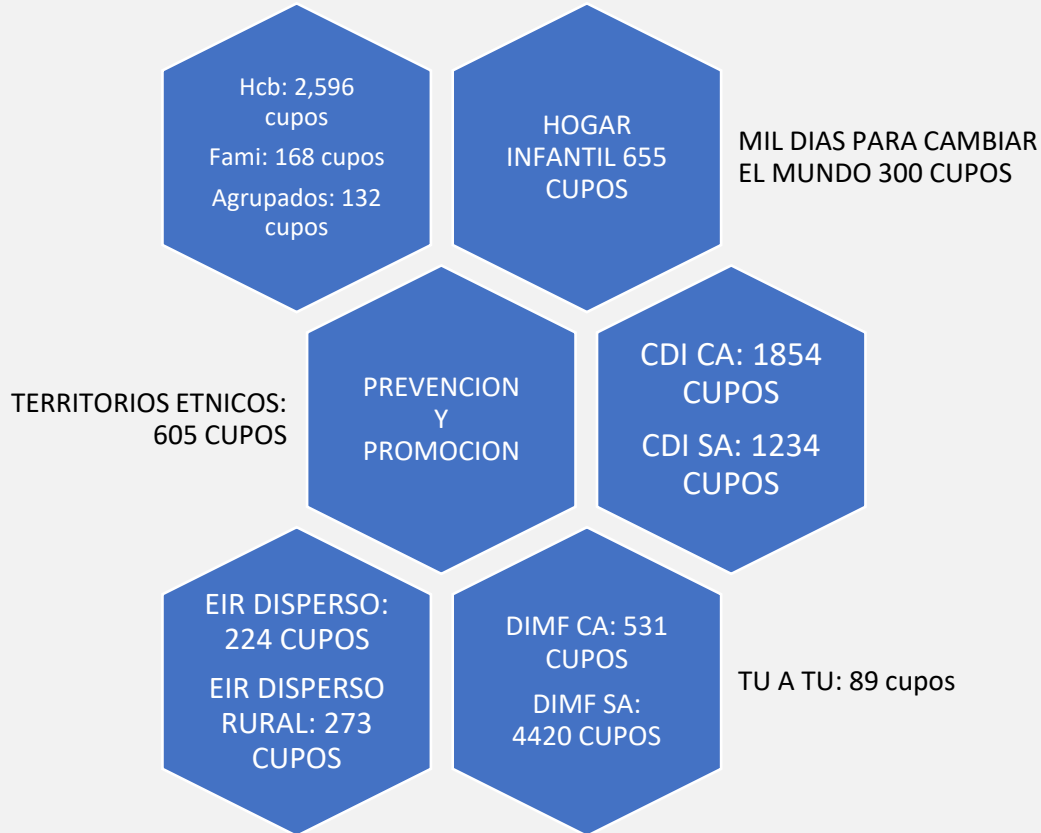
Hcb: 2,596 cupos

Fami: 168 cupos

Agrupados: 132 cupos

HOGAR INFANTIL 655 CUPOS

MIL DIAS PARA CAMBIAR EL MUNDO 300 CUPOS

TERRITORIOS ETNICOS: 605 CUPOS

PREVENCION Y PROMOCION

CDI CA: 1854 CUPOS

CDI SA: 1234 CUPOS

EIR DISPERSO: 224 CUPOS

EIR DISPERSO RURAL: 273 CUPOS

DIMF CA: 531 CUPOS

DIMF SA: 4420 CUPOS

TU A TU: 89 cupos